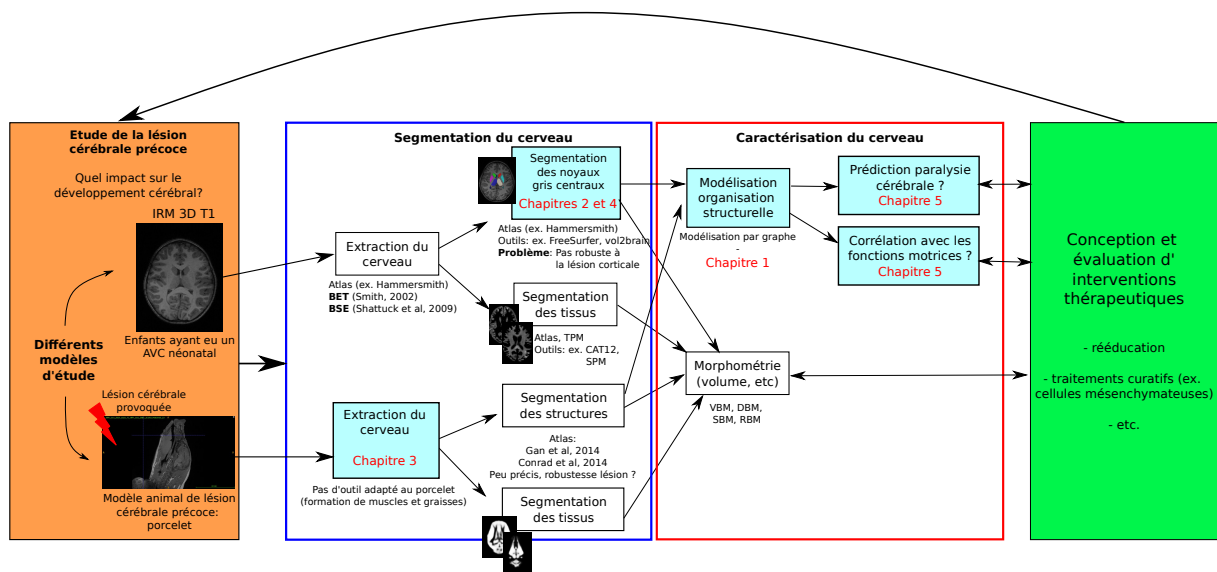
Etude de la lésion cérébrale précoce

Quel impact sur le développement cérébral?

IRM 3D T1

Enfants ayant eu un AVC néonatal

Différents modèles d'étude

Lésion cérébrale provoquée

Modèle animal de lésion cérébrale précoce: porcelet

Segmentation du cerveau

Extraction du cerveau

Atlas (ex. Hammersmith)
**BET** (Smith, 2002)
**BSE** (Shattuck et al, 2009)

Segmentation des noyaux gris centraux
Chapitres 2 et 4

Atlas (ex. Hammersmith)
Outils: ex. FreeSurfer, vol2brain
**Problème**: Pas robuste à la lésion corticale

Segmentation des tissus

Atlas, TPM
Outils: ex. CAT12, SPM

Extraction du cerveau
Chapitre 3

Pas d'outil adapté au porcelet (formation de muscles et graisses)

Segmentation des structures

Atlas:
Gan et al, 2014
Conrad et al, 2014
Peu précis, robustesse lésion ?

Segmentation des tissus

Caractérisation du cerveau

Modélisation organisation structurelle

Modélisation par graphe
-
Chapitre 1

Prédiction paralysie cérébrale ?
Chapitre 5

Corrélation avec les fonctions motrices ?
Chapitre 5

Morphométrie (volume, etc)

VBM, DBM, SBM, RBM

Conception et évaluation d' interventions thérapeutiques

- rééducation

- traitements curatifs (ex. cellules mésenchymateuses)

- etc.